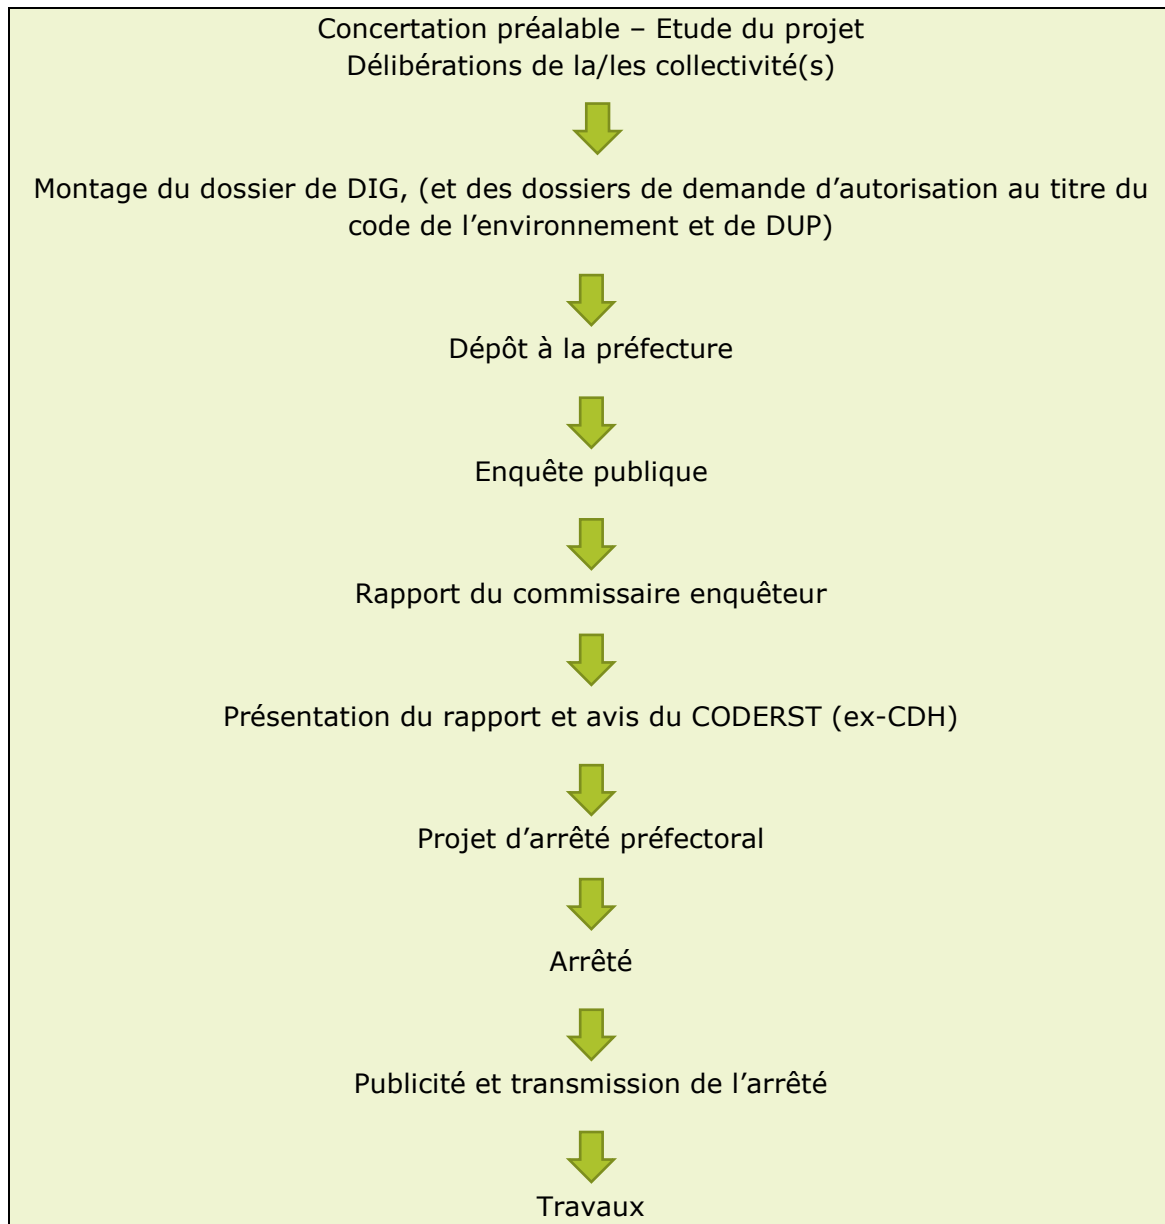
Concertation préalable – Etude du projet
Délibérations de la/les collectivité(s)

Montage du dossier de DIG, (et des dossiers de demande d'autorisation au titre du code de l'environnement et de DUP)

Dépôt à la préfecture

Enquête publique

Rapport du commissaire enquêteur

Présentation du rapport et avis du CODERST (ex-CDH)

Projet d'arrêté préfectoral

Arrêté

Publicité et transmission de l'arrêté

Travaux